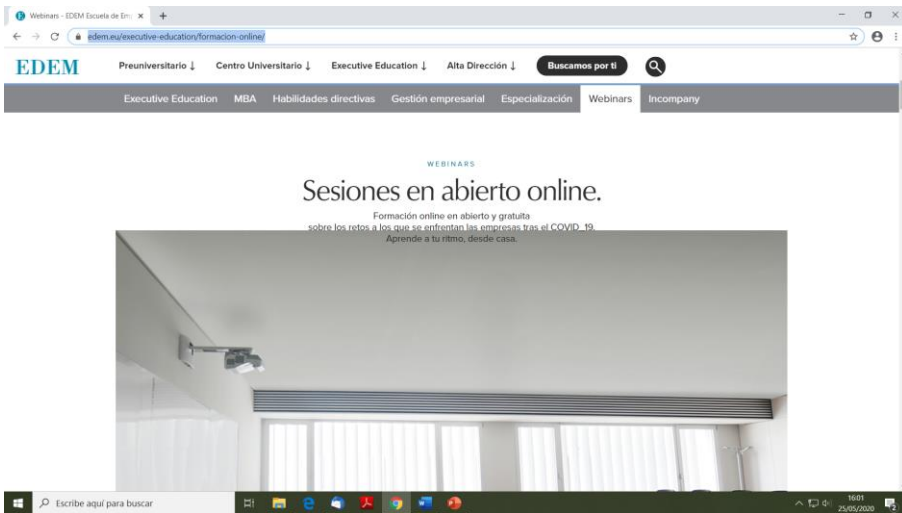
Webinars - EDEM Escuela de Em ×
+
edem.eu/executive-education/formacion-online/

EDEM
Preuniversitario ↓
Centro Universitario ↓
Executive Education ↓
Alta Dirección ↓
Buscamos por ti

Executive Education
MBA
Habilidades directivas
Gestión empresarial
Especialización
Webinars
Incompany

WEBINARS

Sesiones en abierto online.

Formación online en abierto y gratuita sobre los retos a los que se enfrentan las empresas tras el COVID_19. Aprende a tu ritmo, desde casa.

Escribe aquí para buscar

16:01
25/05/2020